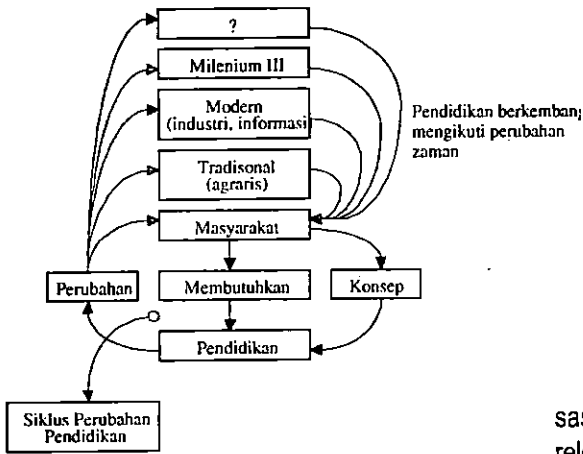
?

Milenium III

Modern (industri, informasi)

Tradisonal (agraris)

Masyarakat

Pendidikan berkembang mengikuti perubahan zaman

Perubahan

Membutuhkan

Konsep

Pendidikan

Siklus Perubahan Pendidikan

sa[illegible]
rela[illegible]